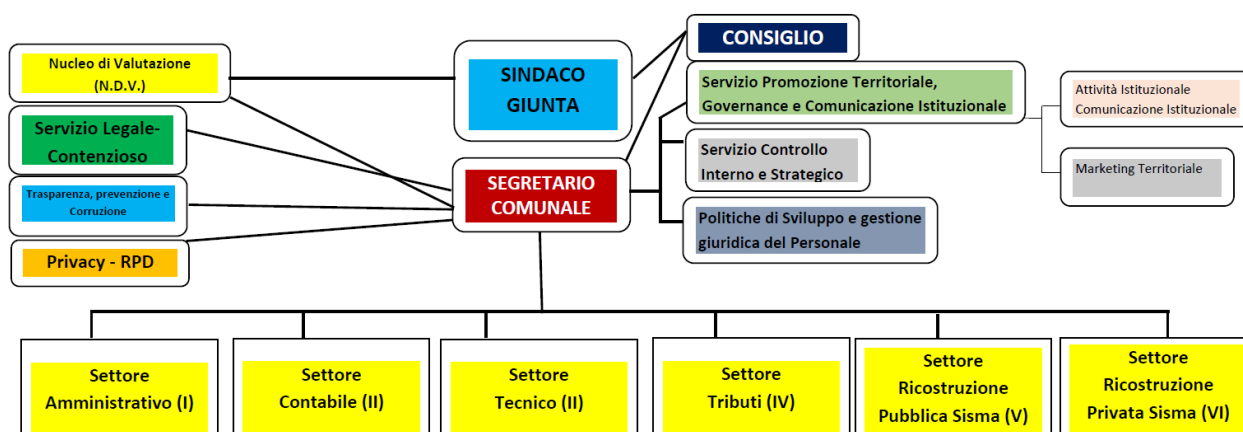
Nucleo di Valutazione
(N.D.V.)

SINDACO
GIUNTA

CONSIGLIO

Servizio Legale-
Contenzioso

Trasparenza, prevenzione e
Corruzione

Privacy - RPD

SEGRETARIO
COMUNALE

Servizio Promozione Territoriale,
Governance e Comunicazione Istituzionale

Attività Istituzionale
Comunicazione Istituzionale

Marketing Territoriale

Servizio Controllo
Interno e Strategico

Politiche di Sviluppo e gestione
giuridica del Personale

Settore
Amministrativo (I)

Settore
Contabile (II)

Settore
Tecnico (II)

Settore
Tributi (IV)

Settore
Ricostruzione
Pubblica Sisma (V)

Settore
Ricostruzione
Privata Sisma (VI)